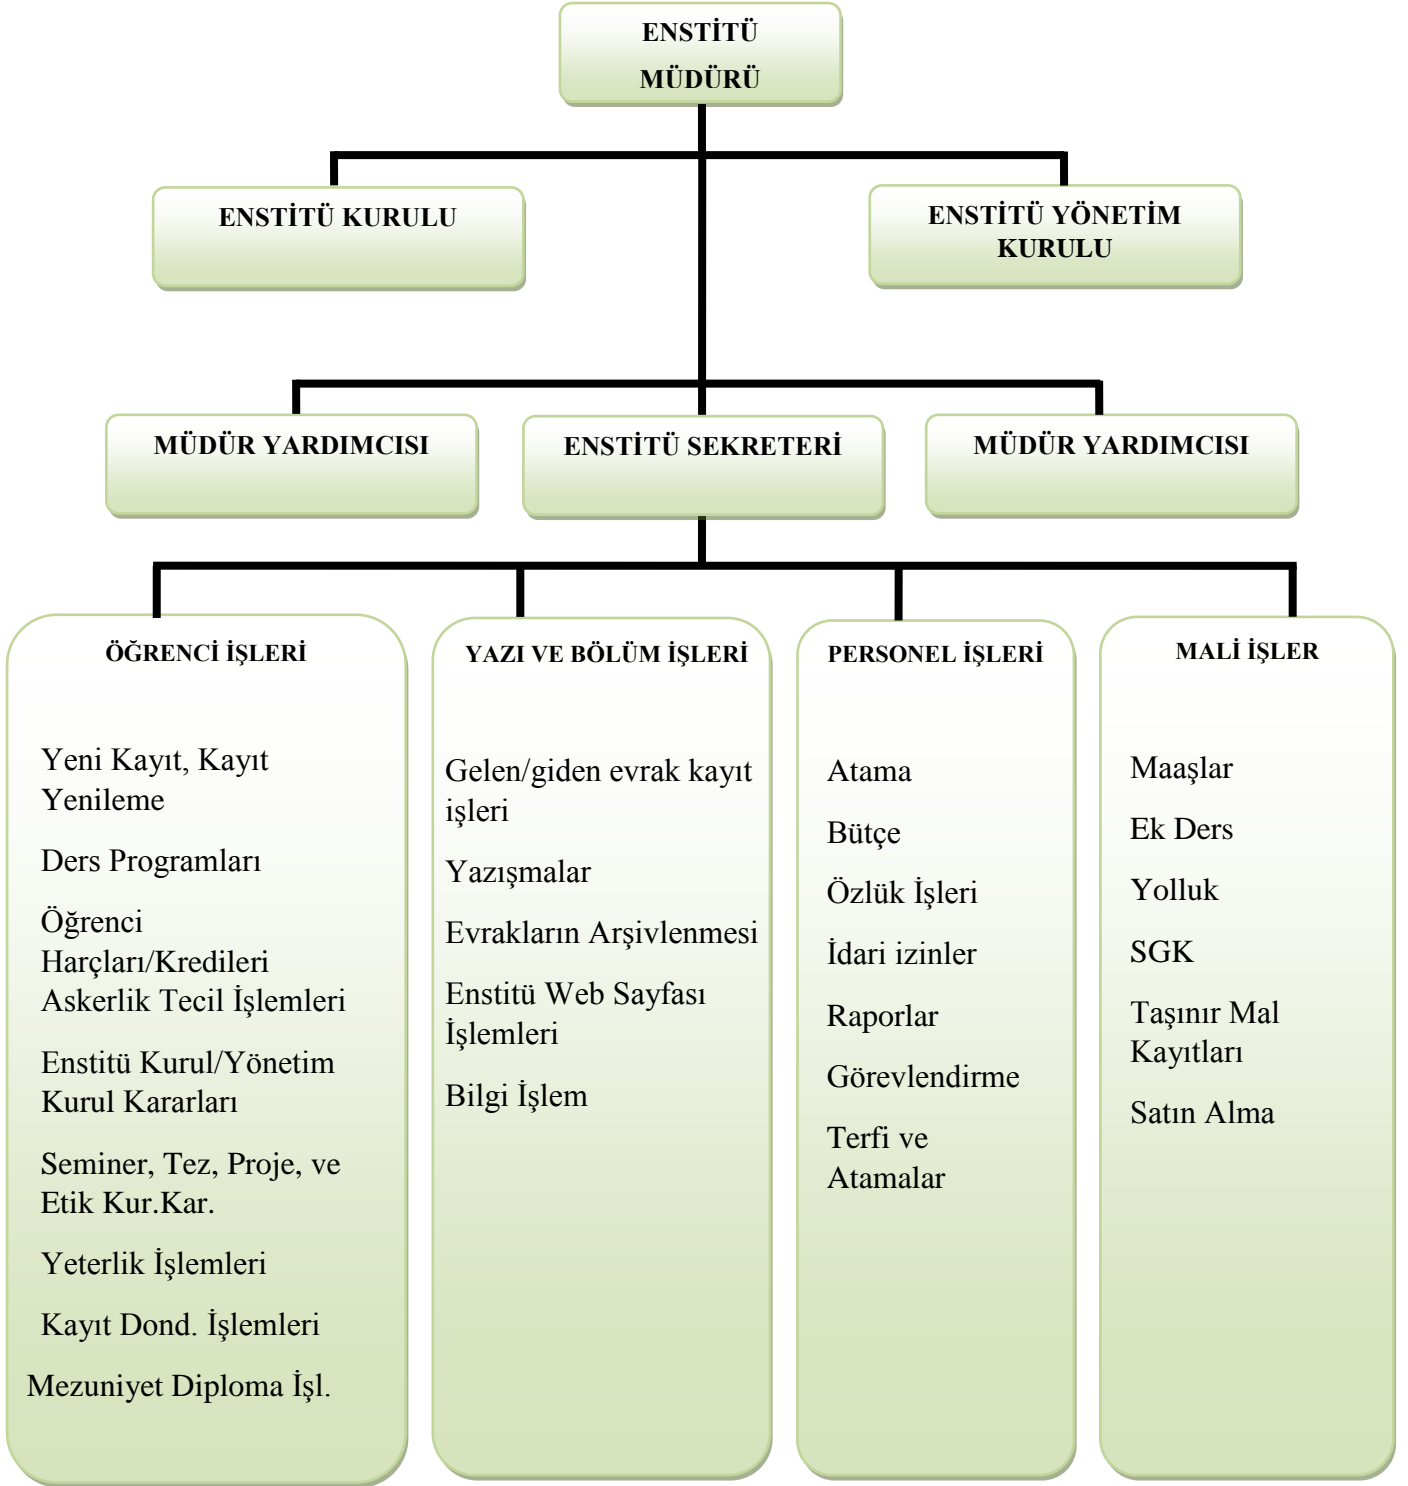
ENSTİTÜ MÜDÜRÜ

ENSTİTÜ KURULU

ENSTİTÜ YÖNETİM KURULU

MÜDÜR YARDIMCISI

ENSTİTÜ SEKRETERİ

MÜDÜR YARDIMCISI

ÖĞRENCİ İŞLERİ

Yeni Kayıt, Kayıt Yenileme

Ders Programları

Öğrenci Harçları/Kredileri Askerlik Tecil İşlemleri

Enstitü Kurul/Yönetim Kurul Kararları

Seminer, Tez, Proje, ve Etik Kur.Kar.

Yeterlik İşlemleri

Kayıt Dond. İşlemleri

Mezuniyet Diploma İşl.

YAZI VE BÖLÜM İŞLERİ

Gelen/giden evrak kayıt işleri

Yazışmalar

Evrakların Arşivlenmesi

Enstitü Web Sayfası İşlemleri

Bilgi İşlem

PERSONEL İŞLERİ

Atama

Bütçe

Özlük İşleri

İdari izinler

Raporlar

Görevlendirme

Terfi ve Atamalar

MALİ İŞLER

Maaşlar

Ek Ders

Yolluk

SGK

Taşınır Mal Kayıtları

Satın Alma